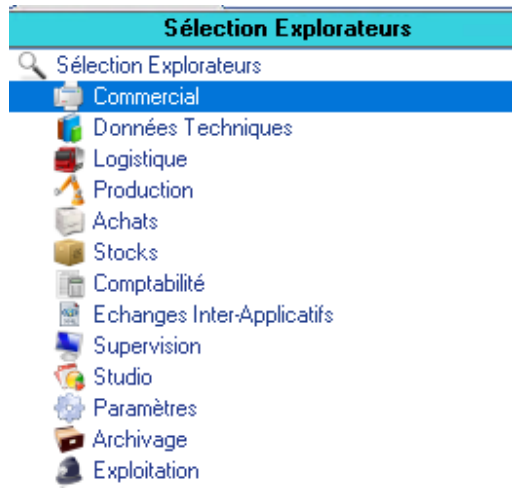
Sélection Explorateurs

Sélection Explorateurs
Commercial
Données Techniques
Logistique
Production
Achats
Stocks
Comptabilité
Echanges Inter-Applicatifs
Supervision
Studio
Paramètres
Archivage
Exploitation